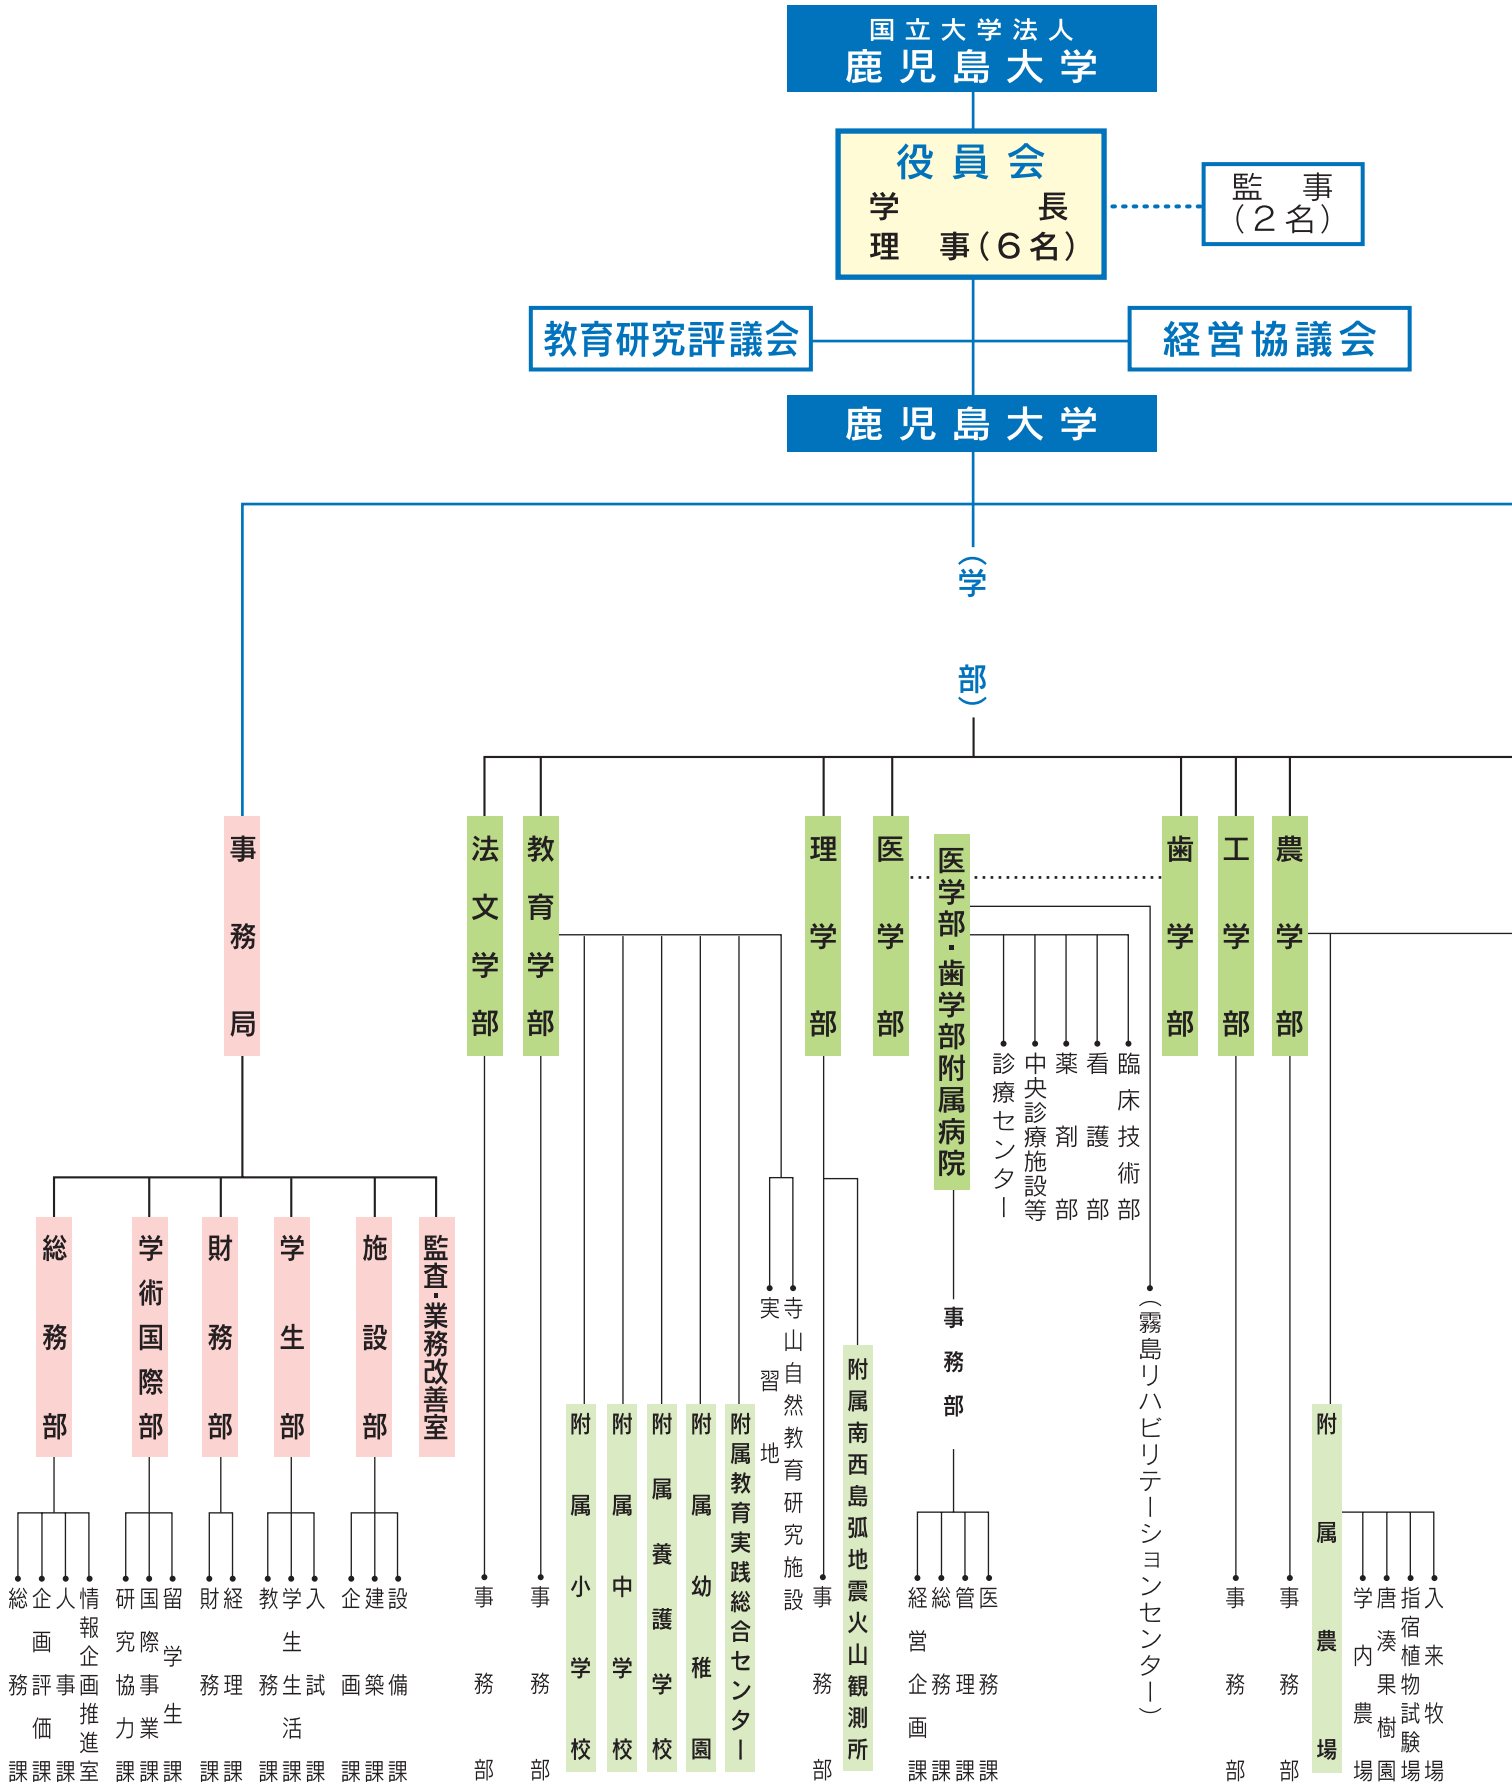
国立大学法人
鹿児島大学

役員会
学長
理事（６名）

監事
（２名）

教育研究評議会

経営協議会

鹿児島大学

（学部）

事務局

総務部
総務課
企画評価課
人事課
情報企画推進室

学術国際部
研究協力課
国際事業課
留学生課

財務部
財務課
経理課

学生部
教務課
学生生活課
入試課

施設部
企画課
建築課
設備課

監査・業務改善室

法文学部
事務部

教育学部
事務部
附属小学校
附属中学校
附属養護学校
附属幼稚園
附属教育実践総合センター
実習地
寺山自然教育研究施設

理学部
事務部
附属南西島弧地震火山観測所

医学部

医学部・歯学部附属病院
事務部
経営企画課
総務課
管理課
医務課
診療センター
中央診療施設等
薬剤部
看護部
臨床技術部
（霧島リハビリテーションセンター）

歯学部

工学部
事務部

農学部
事務部
附属農場
学内農場
唐湊果樹園
指宿植物試験場
入来牧場